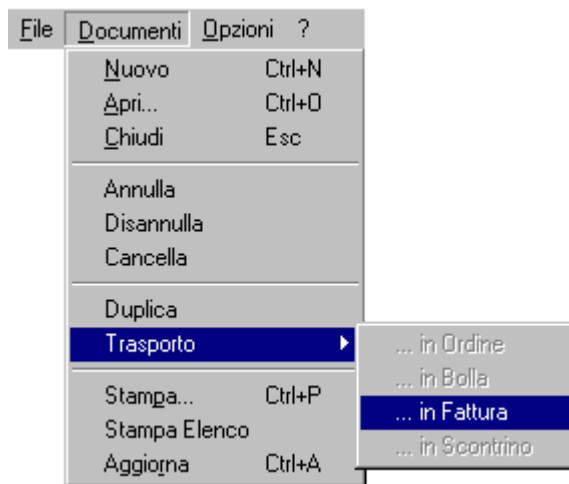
File Documenti Opzioni ?

Nuovo Ctrl+N
Apri... Ctrl+O
Chiudi Esc

Annulla
Disannulla
Cancella

Duplica
Trasporto

Stampa... Ctrl+P
Stampa Elenco
Aggiorna Ctrl+A

... in Ordine
... in Bolla
... in Fattura
... in Scontrino